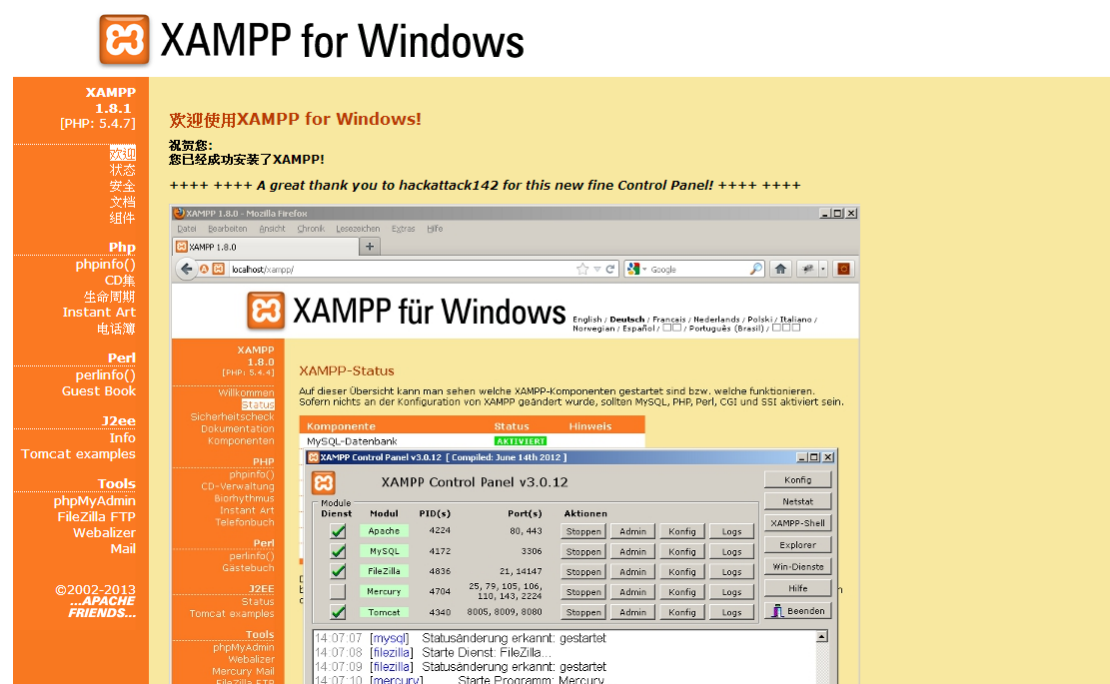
XAMPP for Windows

XAMPP
1.8.1
[PHP: 5.4.7]

欢迎
状态
安全
文档
组件

Php
phpinfo()
CD集
生命周期
Instant Art
电话簿

Perl
perlinfo()
Guest Book

J2ee
Info
Tomcat examples

Tools
phpMyAdmin
FileZilla FTP
Webalizer
Mail

©2002-2013
...APACHE FRIENDS...

欢迎使用XAMPP for Windows!

祝贺您:
您已经成功安装了XAMPP!

++++ ++++ A great thank you to hackattack142 for this new fine Control Panel! ++++ ++++

XAMPP 1.8.0 - Mozilla Firefox
Datei Bearbeiten Ansicht Chronik Lesezeichen Extras Hilfe
XAMPP 1.8.0
localhost/xampp/
Google

XAMPP für Windows
English / Deutsch / Francais / Nederlands / Polski / Italiano / Norwegian / Español / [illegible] / Português (Brasil) / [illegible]

XAMPP
1.8.0
[PHP: 5.4.4]
Willkommen
Status
Sicherheitscheck
Dokumentation
Komponenten
PHP
phpinfo()
CD-Verwaltung
Biorhythmus
Instant Art
Telefonbuch
Perl
perlinfo()
Gästebuch
J2EE
Status
Tomcat examples
Tools
phpMyAdmin
Webalizer
Mercury Mail
FileZilla FTP

XAMPP-Status
Auf dieser Übersicht kann man sehen welche XAMPP-Komponenten gestartet sind bzw. welche funktionieren.
Sofern nichts an der Konfiguration von XAMPP geändert wurde, sollten MySQL, PHP, Perl, CGI und SSI aktiviert sein.

| Komponente | Status | Hinweis |
|---|---|---|
| MySQL-Datenbank | AKTIVIERT | |

XAMPP Control Panel v3.0.12 [ Compiled: June 14th 2012 ]
XAMPP Control Panel v3.0.12
Module
| Dienst | Modul | PID(s) | Port(s) | Aktionen | | | |
|---|---|---|---|---|---|---|---|
| ✓ | Apache | 4224 | 80, 443 | Stoppen | Admin | Konfig | Logs |
| ✓ | MySQL | 4172 | 3306 | Stoppen | Admin | Konfig | Logs |
| ✓ | FileZilla | 4836 | 21, 14147 | Stoppen | Admin | Konfig | Logs |
| | Mercury | 4704 | 25, 79, 105, 106, 110, 143, 2224 | Stoppen | Admin | Konfig | Logs |
| ✓ | Tomcat | 4340 | 8005, 8009, 8080 | Stoppen | Admin | Konfig | Logs |

Konfig
Netstat
XAMPP-Shell
Explorer
Win-Dienste
Hilfe
Beenden

14:07:07 [mysql] Statusänderung erkannt: gestartet
14:07:08 [filezilla] Starte Dienst: FileZilla...
14:07:09 [filezilla] Statusänderung erkannt: gestartet
14:07:10 [mercury] Starte Programm: Mercury